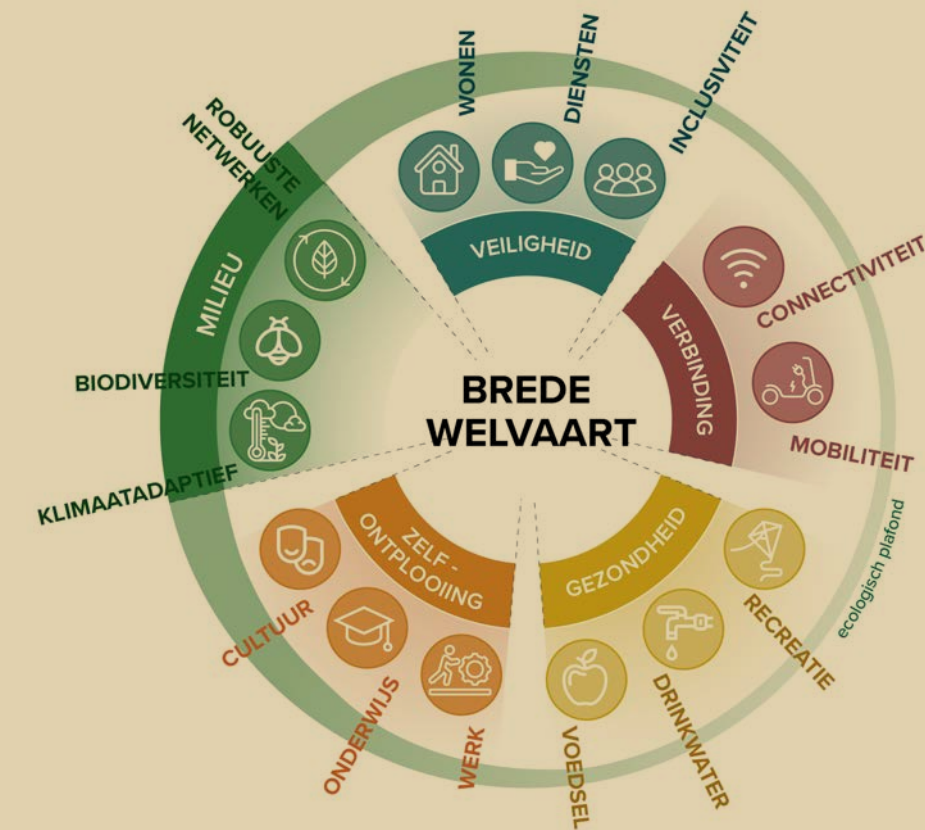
BREDE WELVAART

VEILIGHEID
WONEN
DIENSTEN
INCLUSIVITEIT

VERBINDING
CONNECTIVITEIT
MOBILITEIT

GEZONDHEID
RECREATIE
DRINKWATER
VOEDSEL

ZELF-ONTPLOOIING
WERK
ONDERWIJS
CULTUUR

MILIEU
ROBUUSTE NETWERKEN
BIODIVERSITEIT
KLIMAATADAPTIEF

ecologisch plafond